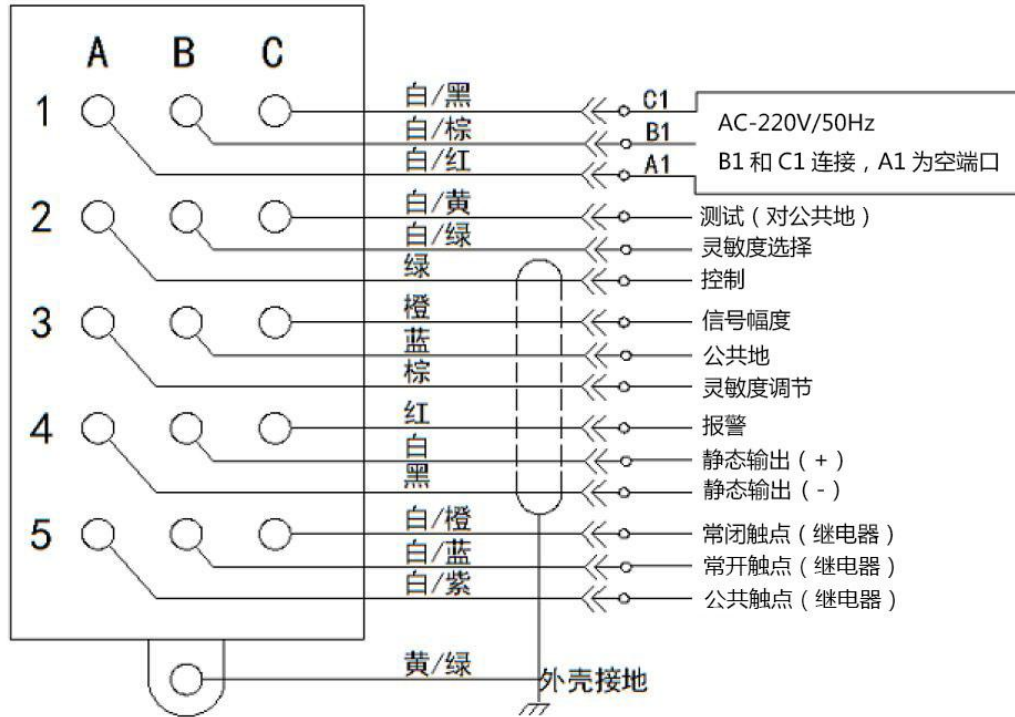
A B C

1
白/黑
C1
白/棕
B1
白/红
A1
AC-220V/50Hz
B1 和 C1 连接，A1 为空端口

2
白/黄
测试（对公共地）
白/绿
灵敏度选择
绿
控制

3
橙
信号幅度
蓝
公共地
棕
灵敏度调节

4
红
报警
白
静态输出（+）
黑
静态输出（-）

5
白/橙
常闭触点（继电器）
白/蓝
常开触点（继电器）
白/紫
公共触点（继电器）

黄/绿
外壳接地